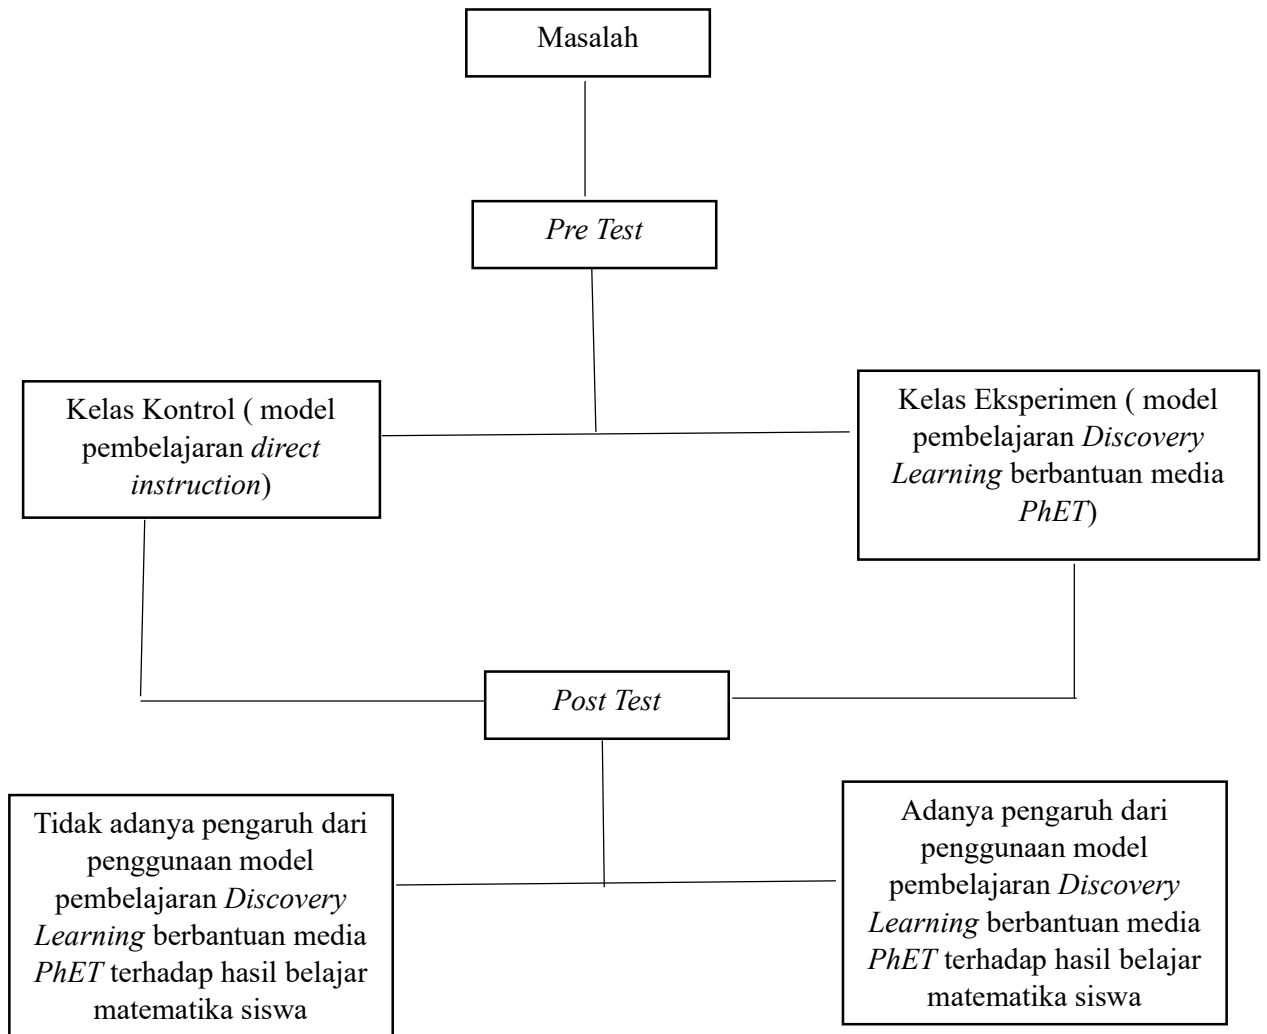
Masalah

Pre Test

Kelas Kontrol ( model pembelajaran direct instruction)

Kelas Eksperimen ( model pembelajaran Discovery Learning berbantuan media PhET)

Post Test

Tidak adanya pengaruh dari penggunaan model pembelajaran Discovery Learning berbantuan media PhET terhadap hasil belajar matematika siswa

Adanya pengaruh dari penggunaan model pembelajaran Discovery Learning berbantuan media PhET terhadap hasil belajar matematika siswa